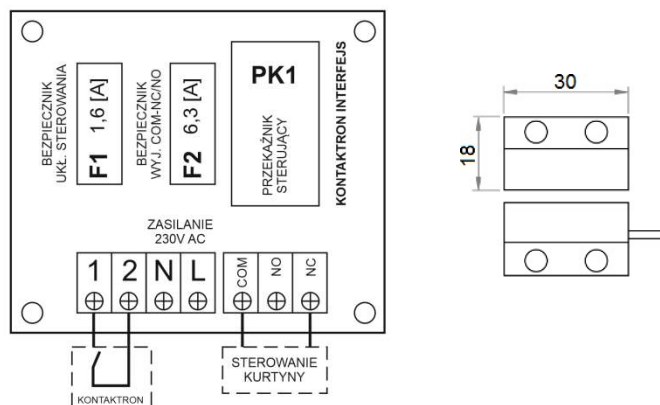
BEZPIECZNIK UKŁ. STEROWANIA

F1 1,6 [A]

BEZPIECZNIK WYJ. COM-NC/NO

F2 6,3 [A]

PK1

PRZEKAŹNIK STERUJĄCY

KONTAKTRON INTERFEJS

ZASILANIE 230V AC

1 2 N L

COM NO NC

KONTAKTRON

STEROWANIE KURTYNY

30

18